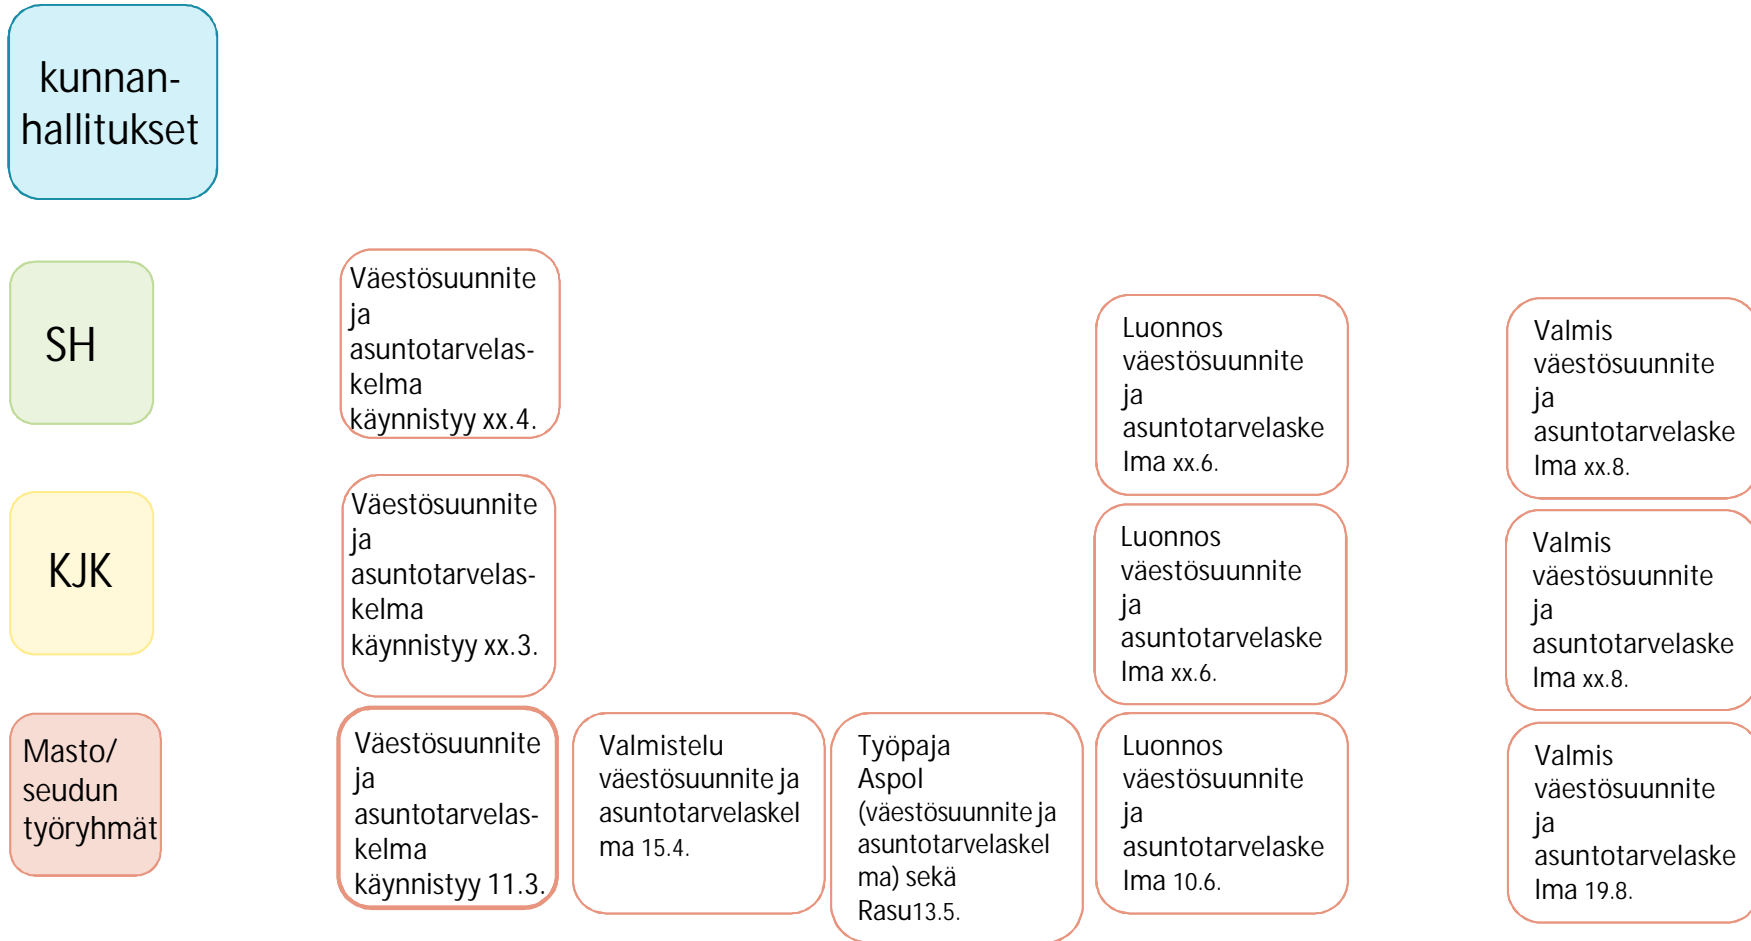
kunnanhallitukset

SH

KJK

Masto/ seudun työryhmät

Väestösuunnite ja asuntotarvelaskelma käynnistyy xx.4.

Luonnos väestösuunnite ja asuntotarvelaskelma xx.6.

Valmis väestösuunnite ja asuntotarvelaskelma xx.8.

Väestösuunnite ja asuntotarvelaskelma käynnistyy xx.3.

Luonnos väestösuunnite ja asuntotarvelaskelma xx.6.

Valmis väestösuunnite ja asuntotarvelaskelma xx.8.

Väestösuunnite ja asuntotarvelaskelma käynnistyy 11.3.

Valmistelu väestösuunnite ja asuntotarvelaskelma 15.4.

Työpaja Aspol (väestösuunnite ja asuntotarvelaskelma) sekä Rasu13.5.

Luonnos väestösuunnite ja asuntotarvelaskelma 10.6.

Valmis väestösuunnite ja asuntotarvelaskelma 19.8.